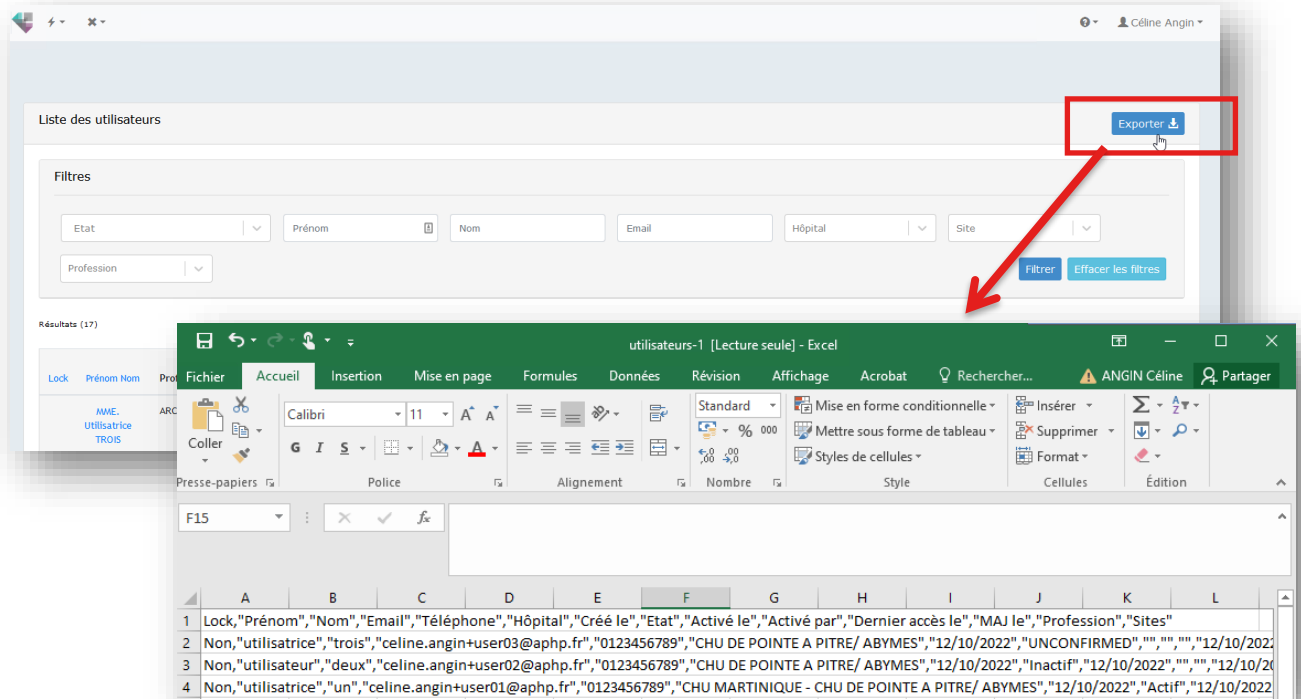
Céline Angin

Liste des utilisateurs

Exporter

Filtres

Etat

Prénom

Nom

Email

Hôpital

Site

Profession

Filtrer

Effacer les filtres

Résultats (17)

Lock

Prénom Nom

Prof

MME. Utilisatrice TROIS

ARC

utilisateurs-1 [Lecture seule] - Excel

Fichier

Accueil

Insertion

Mise en page

Formules

Données

Révision

Affichage

Acrobat

Rechercher...

ANGIN Céline

Partager

Coller

Presse-papiers

Calibri

11

G I S

Police

Alignement

Standard

% 000

Nombre

Mise en forme conditionnelle

Mettre sous forme de tableau

Styles de cellules

Style

Insérer

Supprimer

Format

Cellules

Édition

F15

fx

| | A | B | C | D | E | F | G | H | I | J | K | L |
|---|---|---|---|---|---|---|---|---|---|---|---|---|
| 1 | Lock,"Prénom","Nom","Email","Téléphone","Hôpital","Créé le","Etat","Activé le","Activé par","Dernier accès le","MAJ le","Profession","Sites" | | | | | | | | | | | |
| 2 | Non,"utilisatrice","trois","celine.angin+user03@aphp.fr","0123456789","CHU DE POINTE A PITRE/ ABYMES","12/10/2022","UNCONFIRMED","","","","12/10/2022 | | | | | | | | | | | |
| 3 | Non,"utilisateur","deux","celine.angin+user02@aphp.fr","0123456789","CHU DE POINTE A PITRE/ ABYMES","12/10/2022","Inactif","12/10/2022","","","12/10/20 | | | | | | | | | | | |
| 4 | Non,"utilisatrice","un","celine.angin+user01@aphp.fr","0123456789","CHU MARTINIQUE - CHU DE POINTE A PITRE/ ABYMES","12/10/2022","Actif","12/10/20 | | | | | | | | | | | |